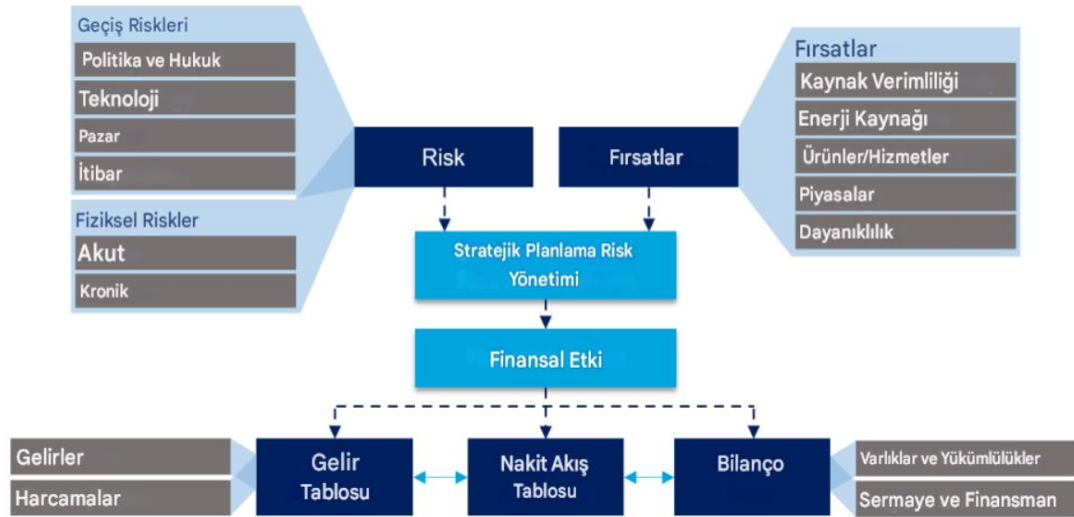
Geçiş Riskleri
Politika ve Hukuk
Teknoloji
Pazar
İtibar

Fiziksel Riskler
Akut
Kronik

Risk

Fırsatlar

Fırsatlar
Kaynak Verimliliği
Enerji Kaynağı
Ürünler/Hizmetler
Piyasalar
Dayanıklılık

Stratejik Planlama Risk Yönetimi

Finansal Etki

Gelirler
Harcamalar

Gelir Tablosu

Nakit Akış Tablosu

Bilanço

Varlıklar ve Yükümlülükler
Sermaye ve Finansman